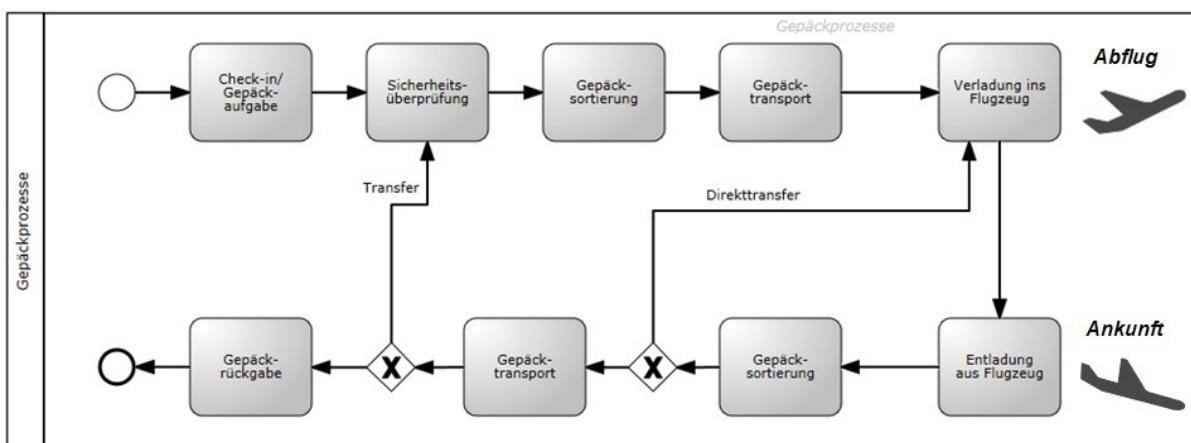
Gepäckprozesse

Gepäckprozesse

Check-in/ Gepäckaufgabe

Sicherheitsüberprüfung

Gepäcksortierung

Gepäcktransport

Verladung ins Flugzeug

Abflug

Transfer

Direkttransfer

Gepäckrückgabe

X

Gepäcktransport

X

Gepäcksortierung

Entladung aus Flugzeug

Ankunft